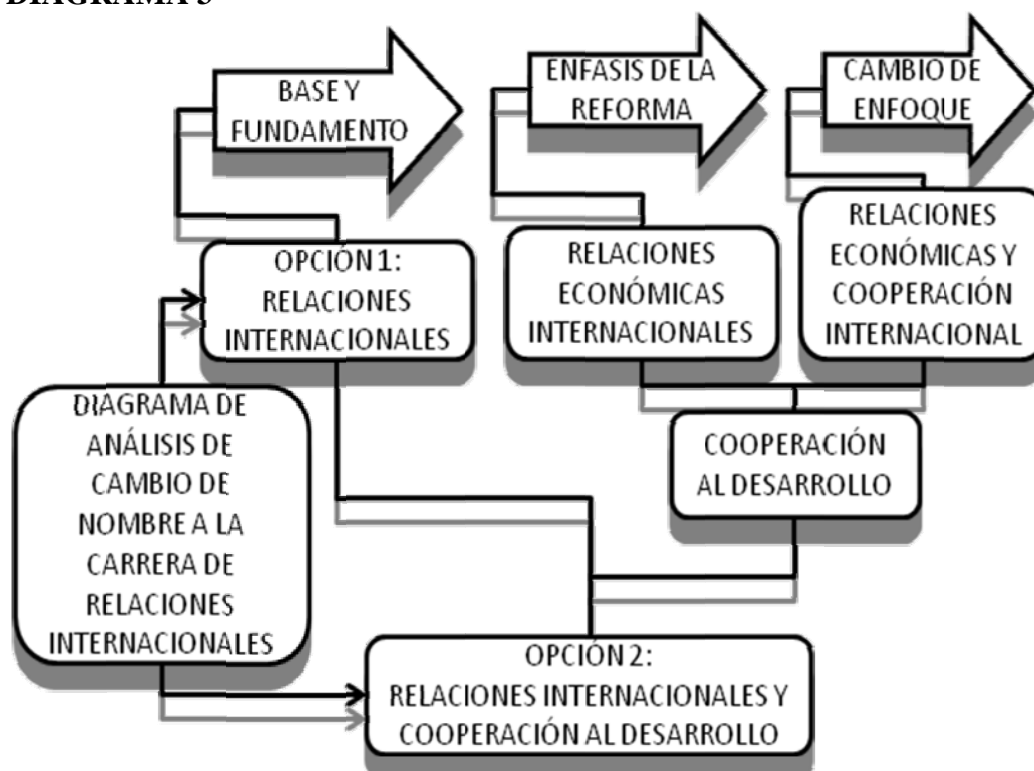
DIAGRAMA 3

BASE Y FUNDAMENTO

ENFASIS DE LA REFORMA

CAMBIO DE ENFOQUE

OPCIÓN 1: RELACIONES INTERNACIONALES

RELACIONES ECONÓMICAS INTERNACIONALES

RELACIONES ECONÓMICAS Y COOPERACIÓN INTERNACIONAL

DIAGRAMA DE ANÁLISIS DE CAMBIO DE NOMBRE A LA CARRERA DE RELACIONES INTERNACIONALES

COOPERACIÓN AL DESARROLLO

OPCIÓN 2: RELACIONES INTERNACIONALES Y COOPERACIÓN AL DESARROLLO